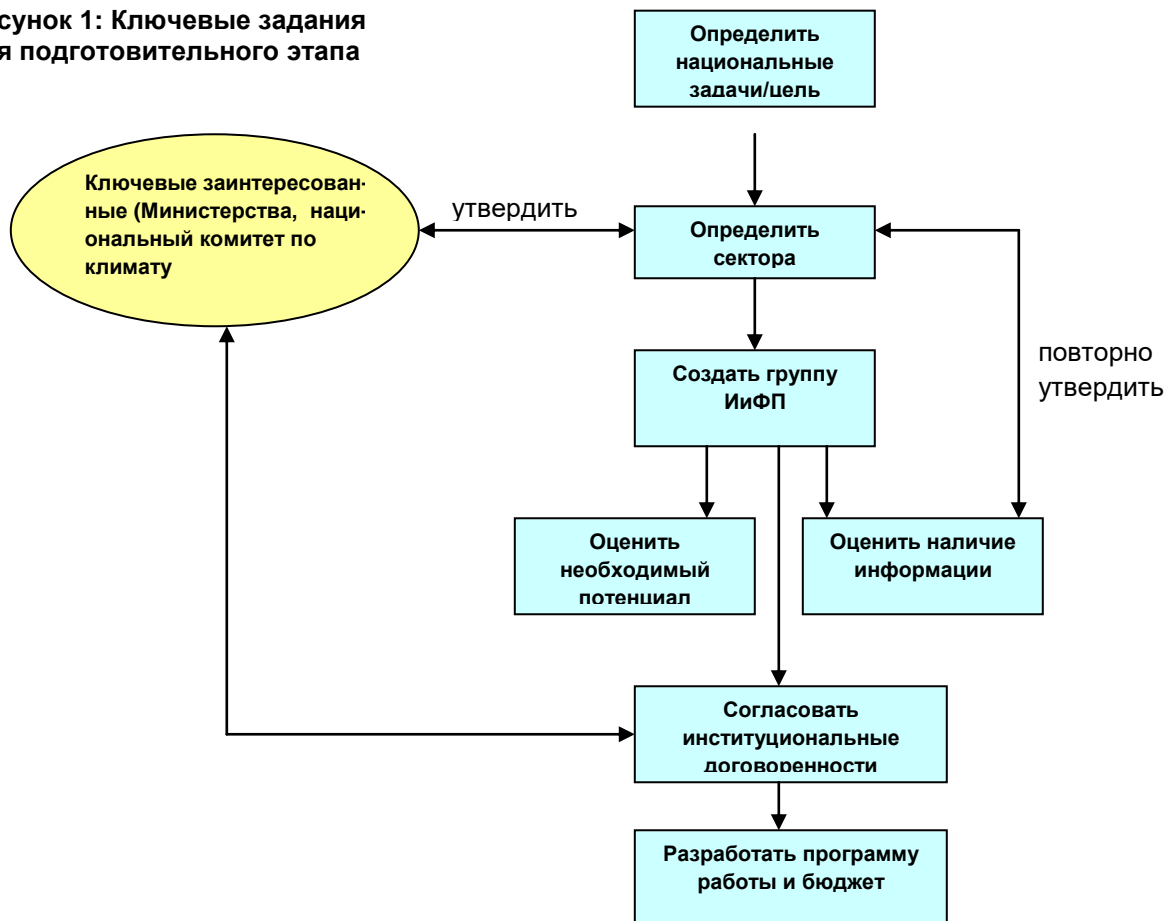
сунок 1: Ключевые задания
я подготовительного этапа

Определить национальные задачи/цель

Ключевые заинтересованные (Министерства, национальный комитет по климату

утвердить

Определить сектора

повторно утвердить

Создать группу ИиФП

Оценить необходимый потенциал

Оценить наличие информации

Согласовать институциональные договоренности

Разработать программу работы и бюджет